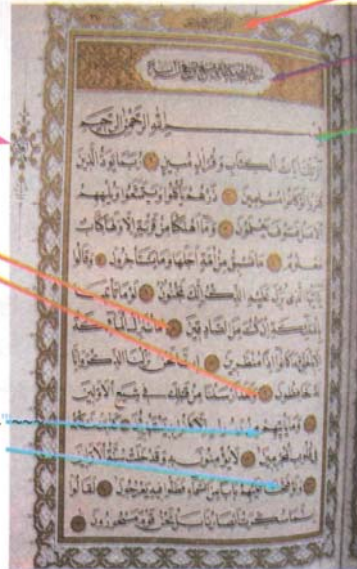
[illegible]

سورة الحجر مكية وآياتها تسع وتسعون

بسم الله الرحمن الرحيم

الر تلك آيات الكتاب وقرآن مبين ۝ ربما يود الذين كفروا لو كانوا مسلمين ۝ ذرهم يأكلوا ويتمتعوا ويلههم الأمل فسوف يعلمون ۝ وما أهلكنا من قرية إلا ولها كتاب معلوم ۝ ما تسبق من أمة أجلها وما يستأخرون ۝ وقالوا يا أيها الذي نزل عليه الذكر إنك لمجنون ۝ لو ما تأتينا بالملائكة إن كنت من الصادقين ۝ ما ننزل الملائكة إلا بالحق وما كانوا إذا منظرين ۝ إنا نحن نزلنا الذكر وإنا له لحافظون ۝ ولقد أرسلنا من قبلك في شيع الأولين ۝ وما يأتيهم من رسول إلا كانوا به يستهزئون ۝ كذلك نسلكه في قلوب المجرمين ۝ لا يؤمنون به وقد خلت سنة الأولين ۝ ولو فتحنا عليهم بابا من السماء فظلوا فيه يعرجون ۝ لقالوا إنما سكرت أبصارنا بل نحن قوم مسحورون ۝